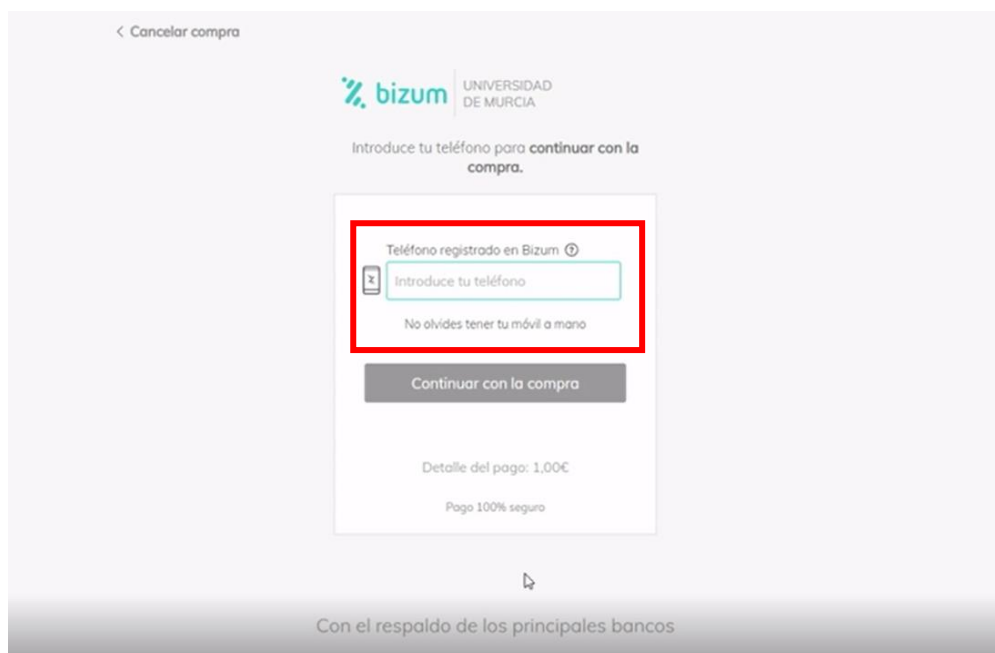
< Cancelar compra

bizum UNIVERSIDAD DE MURCIA

Introduce tu teléfono para continuar con la compra.

Teléfono registrado en Bizum ?

Introduce tu teléfono

No olvides tener tu móvil a mano

Continuar con la compra

Detalle del pago: 1,00€

Pago 100% seguro

Con el respaldo de los principales bancos